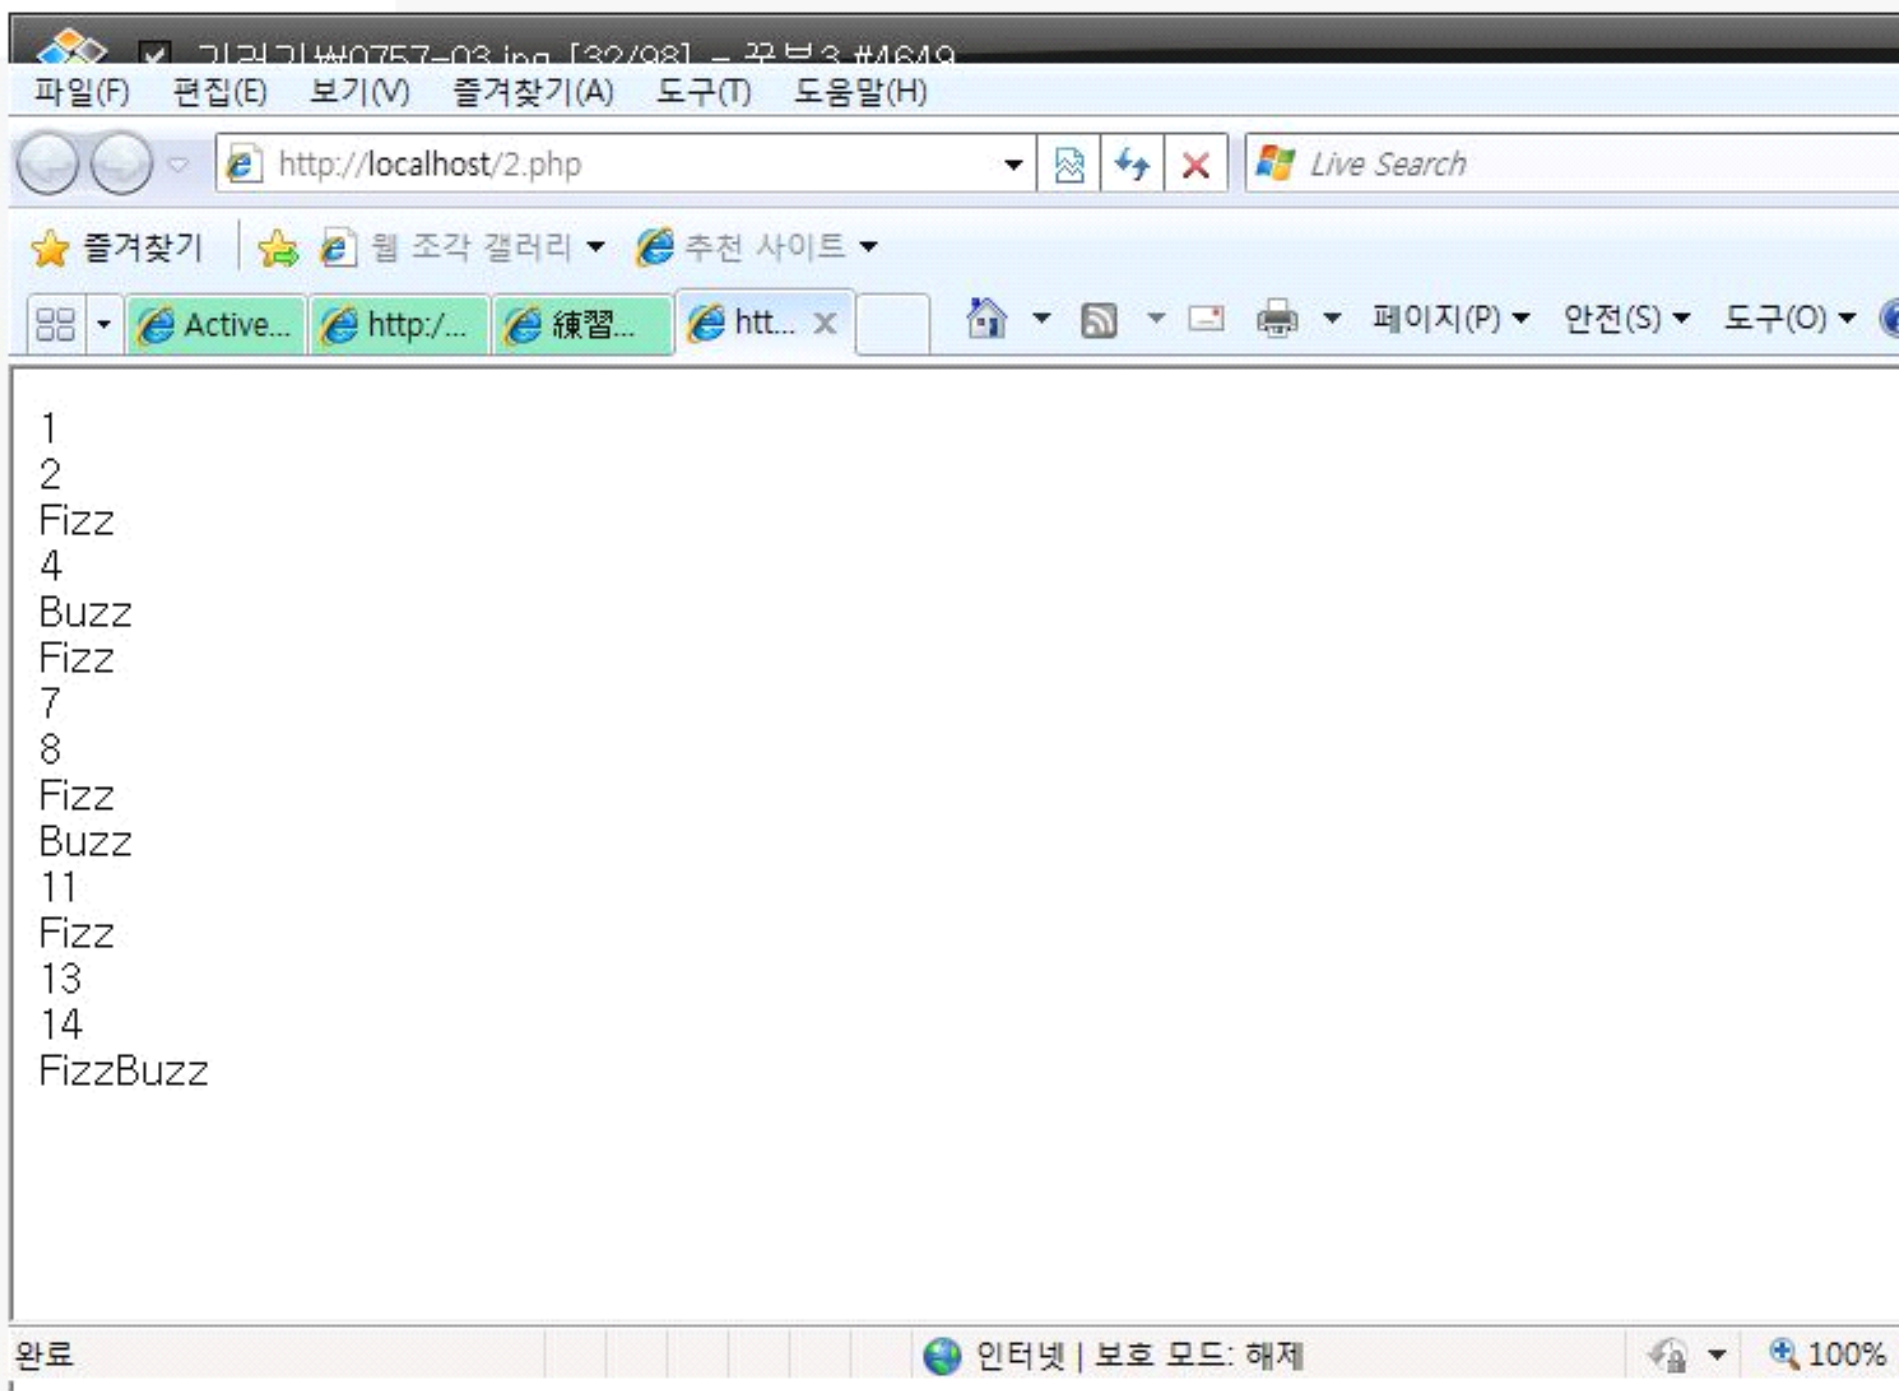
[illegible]
파일(F) 편집(E) 보기(V) 즐겨찾기(A) 도구(T) 도움말(H)
http://localhost/2.php
Live Search
즐겨찾기 웹 조각 갤러리 추천 사이트
Active... http:/... 練習... htt...
페이지(P) 안전(S) 도구(O)

1
2
Fizz
4
Buzz
Fizz
7
8
Fizz
Buzz
11
Fizz
13
14
FizzBuzz

완료 인터넷 | 보호 모드: 해제 100%